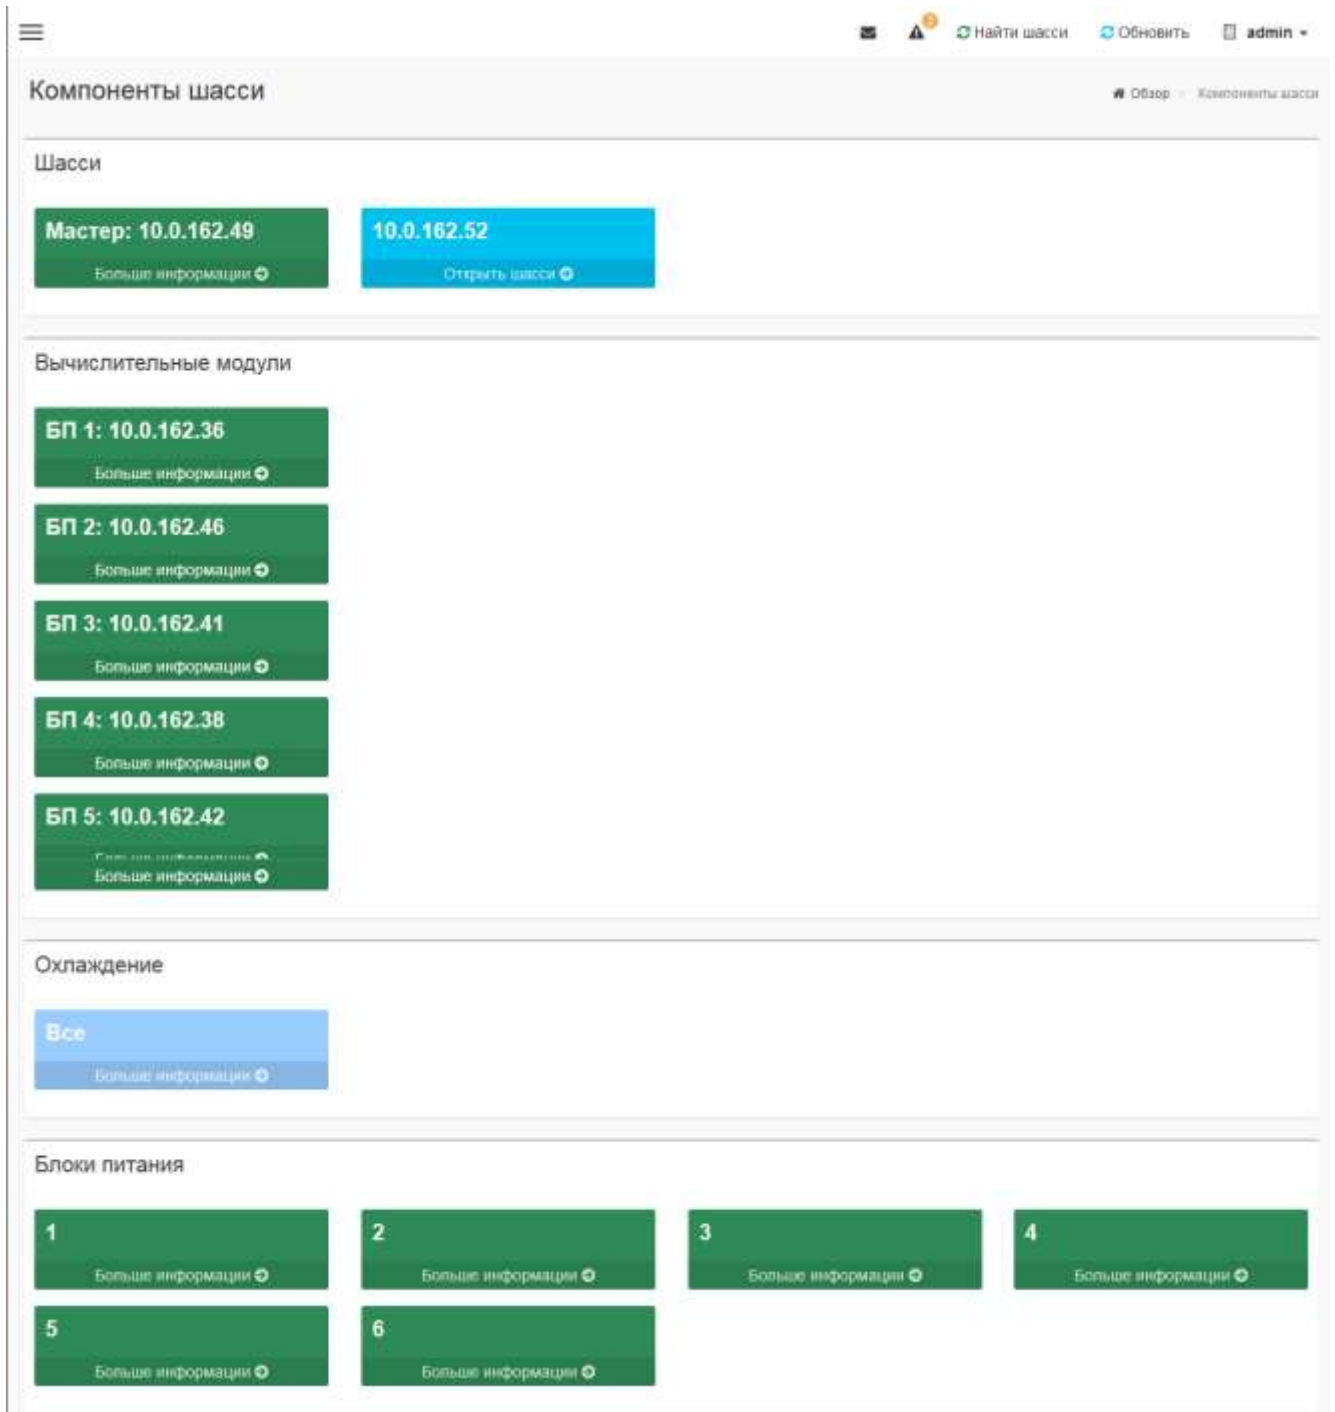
Найти шасси Обновить admin

Компоненты шасси

Обзор > Компоненты шасси

Шасси

Мастер: 10.0.162.49
Больше информации

10.0.162.52
Открыть шасси

Вычислительные модули

БП 1: 10.0.162.36
Больше информации

БП 2: 10.0.162.46
Больше информации

БП 3: 10.0.162.41
Больше информации

БП 4: 10.0.162.38
Больше информации

БП 5: 10.0.162.42
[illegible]
Больше информации

Охлаждение

Все
Больше информации

Блоки питания

1
Больше информации

2
Больше информации

3
Больше информации

4
Больше информации

5
Больше информации

6
Больше информации